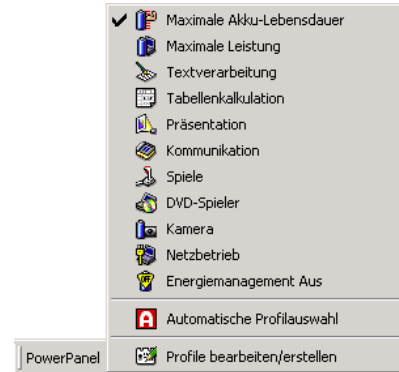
✔ Maximale Akku-Lebensdauer
Maximale Leistung
Textverarbeitung
Tabellenkalkulation
Präsentation
Kommunikation
Spiele
DVD-Spieler
Kamera
Netzbetrieb
Energiemanagement Aus

Automatische Profilauswahl

PowerPanel
Profile bearbeiten/erstellen